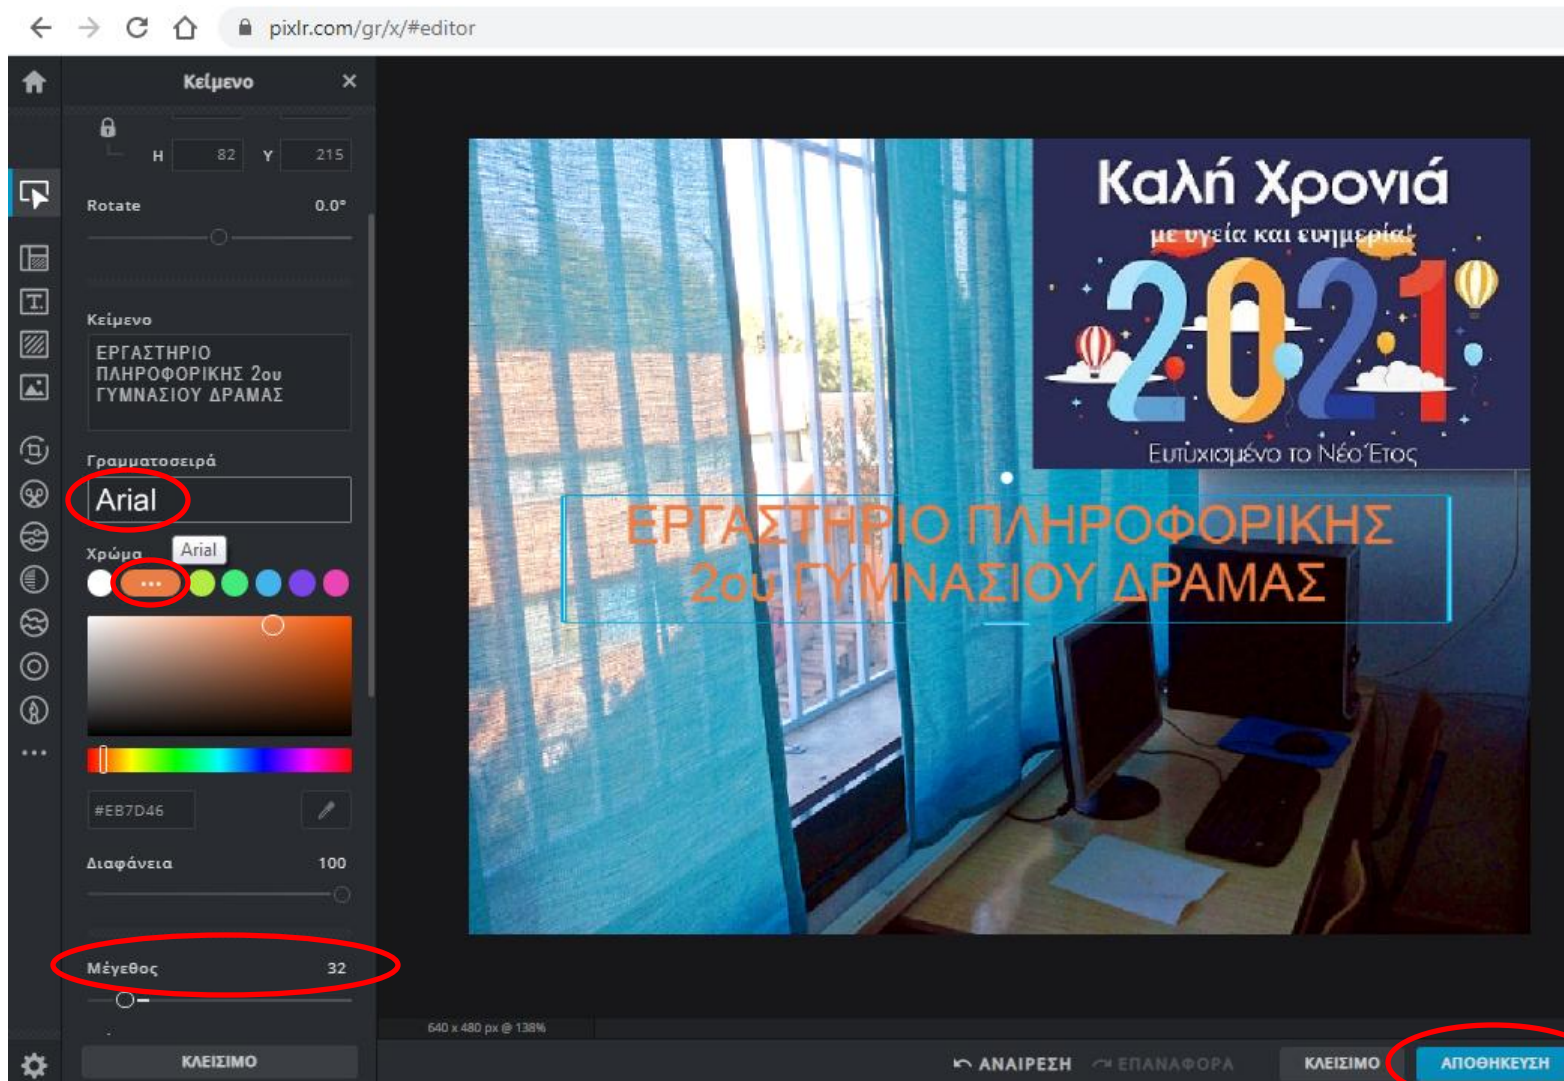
pixlr.com/gr/x/#editor

Κeιμeνο ×

H 82 Y 215

Rotate 0.0°

Κείμενο

ΕΡΓΑΣΤΗΡΙΟ ΠΛΗΡΟΦΟΡΙΚΗΣ 2ου ΓΥΜΝΑΣΙΟΥ ΔΡΑΜΑΣ

Γραμματοσειρά

Arial

Χρώμα Arial

...

#EB7D46

Διαφάνεια 100

Μέγεθος 32

ΚΛΕΙΣΙΜΟ

Καλή Χρονιά

με υγεία και ευημερία!

2021

Ευτυχισμένο το Νέο Έτος

ΕΡΓΑΣΤΗΡΙΟ ΠΛΗΡΟΦΟΡΙΚΗΣ 2ου ΓΥΜΝΑΣΙΟΥ ΔΡΑΜΑΣ

640 x 480 px @ 138%

ΑΝΑΙΡΕΣΗ ΕΠΑΝΑΦΟΡΑ ΚΛΕΙΣΙΜΟ ΑΠΟΘΗΚΕΥΣΗ